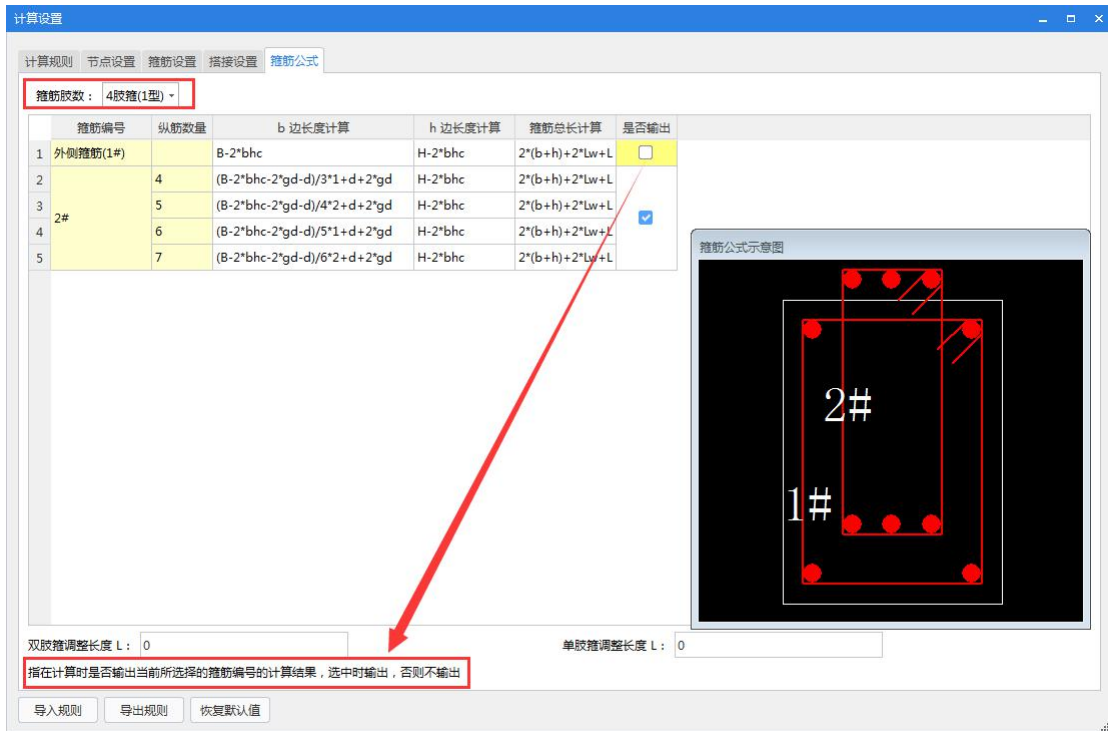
计算设置

计算规则 节点设置 箍筋设置 搭接设置 箍筋公式

箍筋肢数： 4肢箍(1型)

| | 箍筋编号 | 纵筋数量 | b 边长度计算 | h 边长度计算 | 箍筋总长计算 | 是否输出 |
|---|---|---|---|---|---|---|
| 1 | 外侧箍筋(1#) | | B-2*bhc | H-2*bhc | 2*(b+h)+2*Lw+L | ☐ |
| 2 | 2# | 4 | (B-2*bhc-2*gd-d)/3*1+d+2*gd | H-2*bhc | 2*(b+h)+2*Lw+L | ☑ |
| 3 | | 5 | (B-2*bhc-2*gd-d)/4*2+d+2*gd | H-2*bhc | 2*(b+h)+2*Lw+L | |
| 4 | | 6 | (B-2*bhc-2*gd-d)/5*1+d+2*gd | H-2*bhc | 2*(b+h)+2*Lw+L | |
| 5 | | 7 | (B-2*bhc-2*gd-d)/6*2+d+2*gd | H-2*bhc | 2*(b+h)+2*Lw+L | |

箍筋公式示意图

2#

1#

双肢箍调整长度 L： 0

单肢箍调整长度 L： 0

指在计算时是否输出当前所选择的箍筋编号的计算结果，选中时输出，否则不输出

导入规则 导出规则 恢复默认值